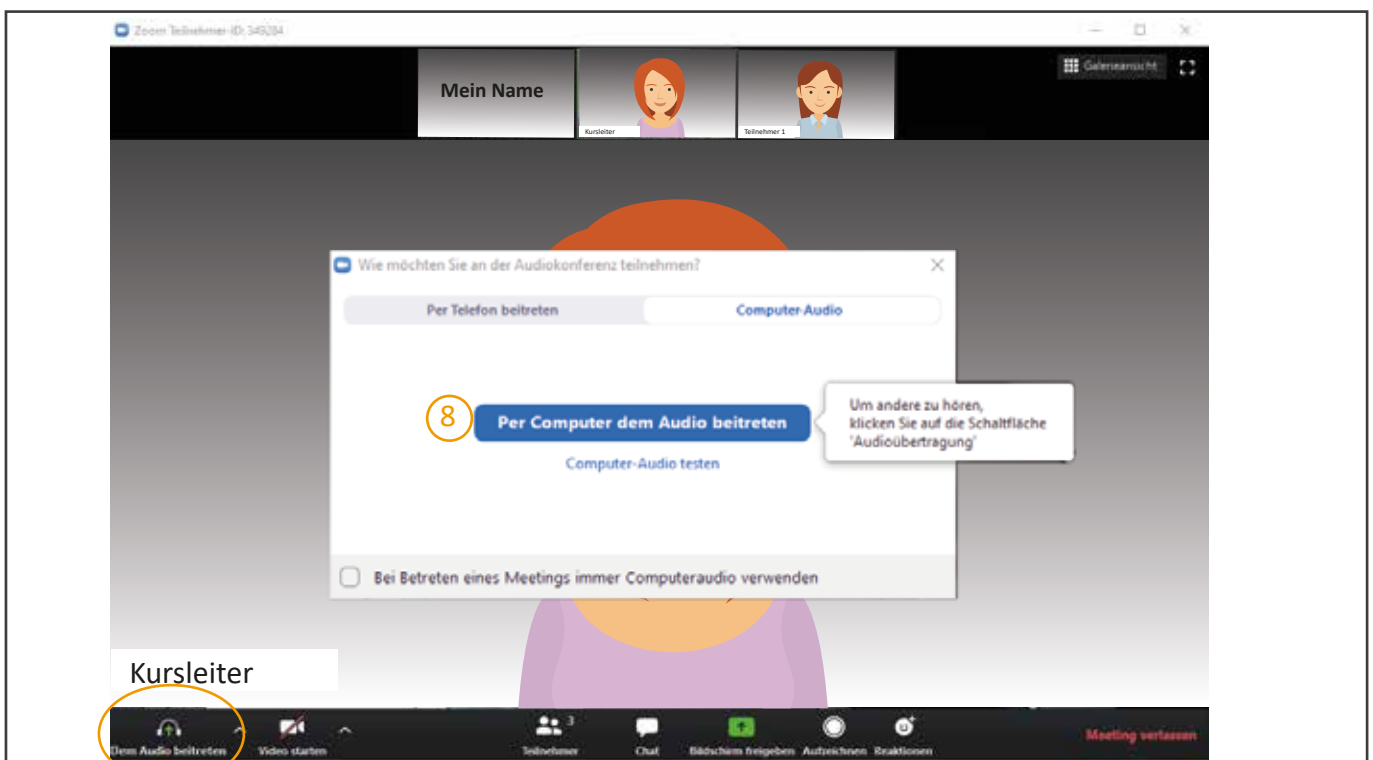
Zoom Teilnehmer-ID: 349284

Galerieansicht

Mein Name

Kursleiter

Teilnehmer 1

Wie möchten Sie an der Audiokonferenz teilnehmen?

Per Telefon beitreten

Computer-Audio

8

Per Computer dem Audio beitreten

Um andere zu hören, klicken Sie auf die Schaltfläche 'Audioübertragung'

Computer-Audio testen

Bei Betreten eines Meetings immer Computeraudio verwenden

Kursleiter

Dem Audio beitreten

Video starten

Teilnehmer 3

Chat

Bildschirm freigeben

Aufzeichnen

Reaktionen

Meeting verlassen